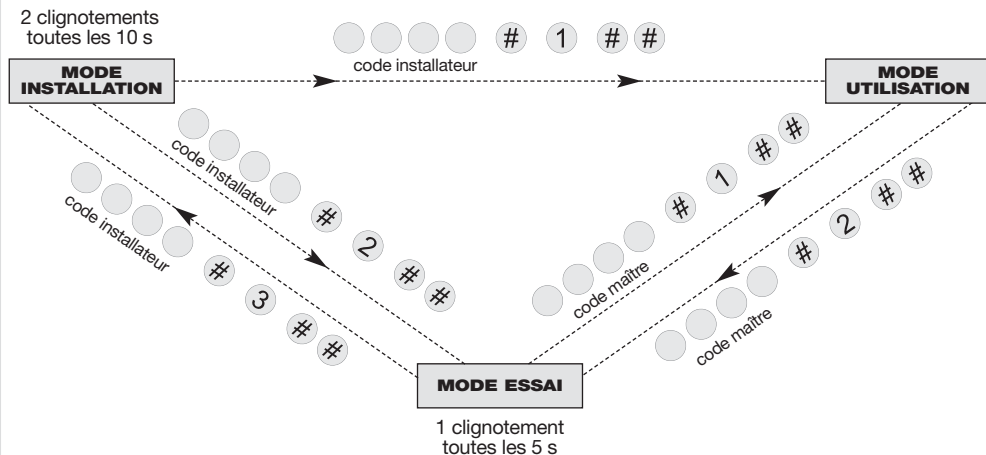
2 clignotements toutes les 10 s

MODE INSTALLATION

code installateur # 1 # #

MODE UTILISATION

code installateur # 2 # #

code installateur # 3 # #

code maître # 1 # #

code maître # 2 # #

MODE ESSAI

1 clignotement toutes les 5 s